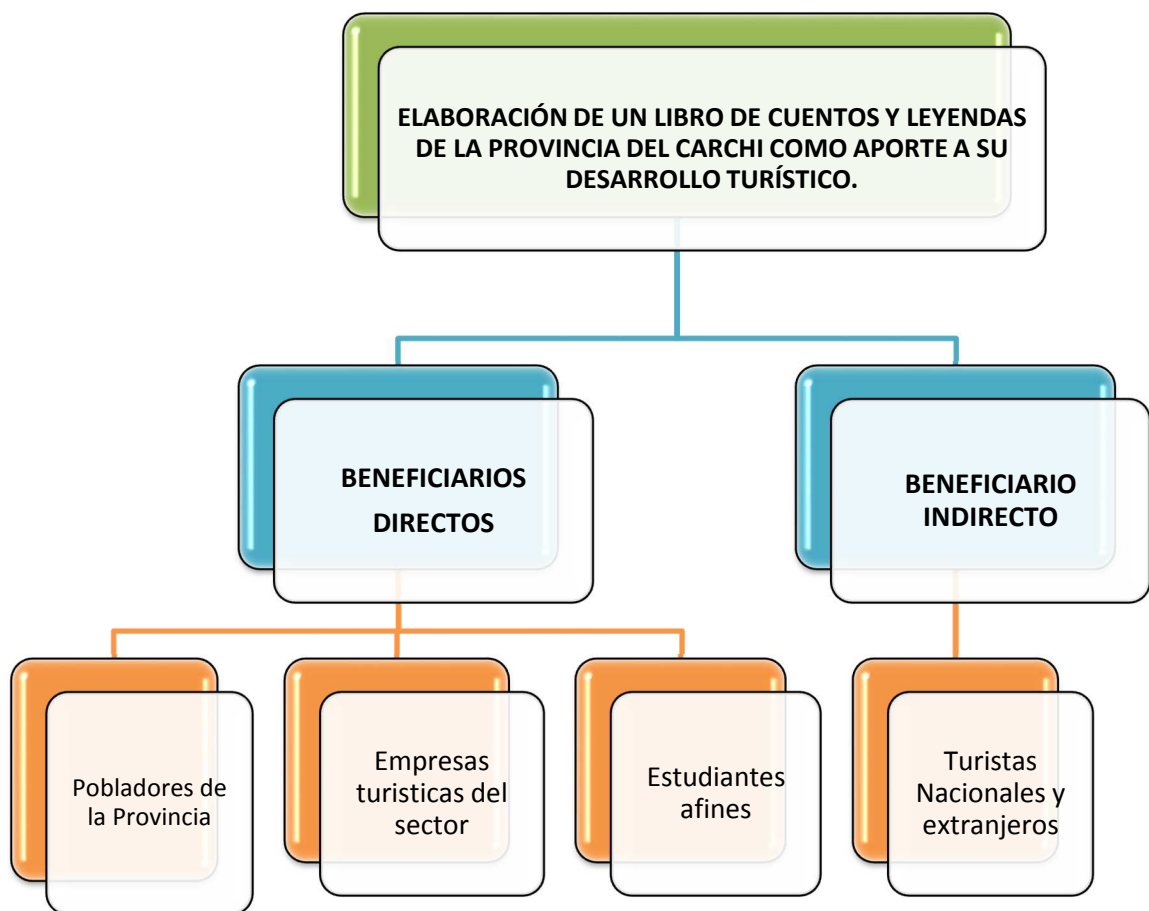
ELABORACIÓN DE UN LIBRO DE CUENTOS Y LEYENDAS DE LA PROVINCIA DEL CARCHI COMO APORTE A SU DESARROLLO TURÍSTICO.

BENEFICIARIOS DIRECTOS

BENEFICIARIO INDIRECTO

Pobladores de la Provincia

Empresas turisticas del sector

Estudiantes afines

Turistas Nacionales y extranjeros